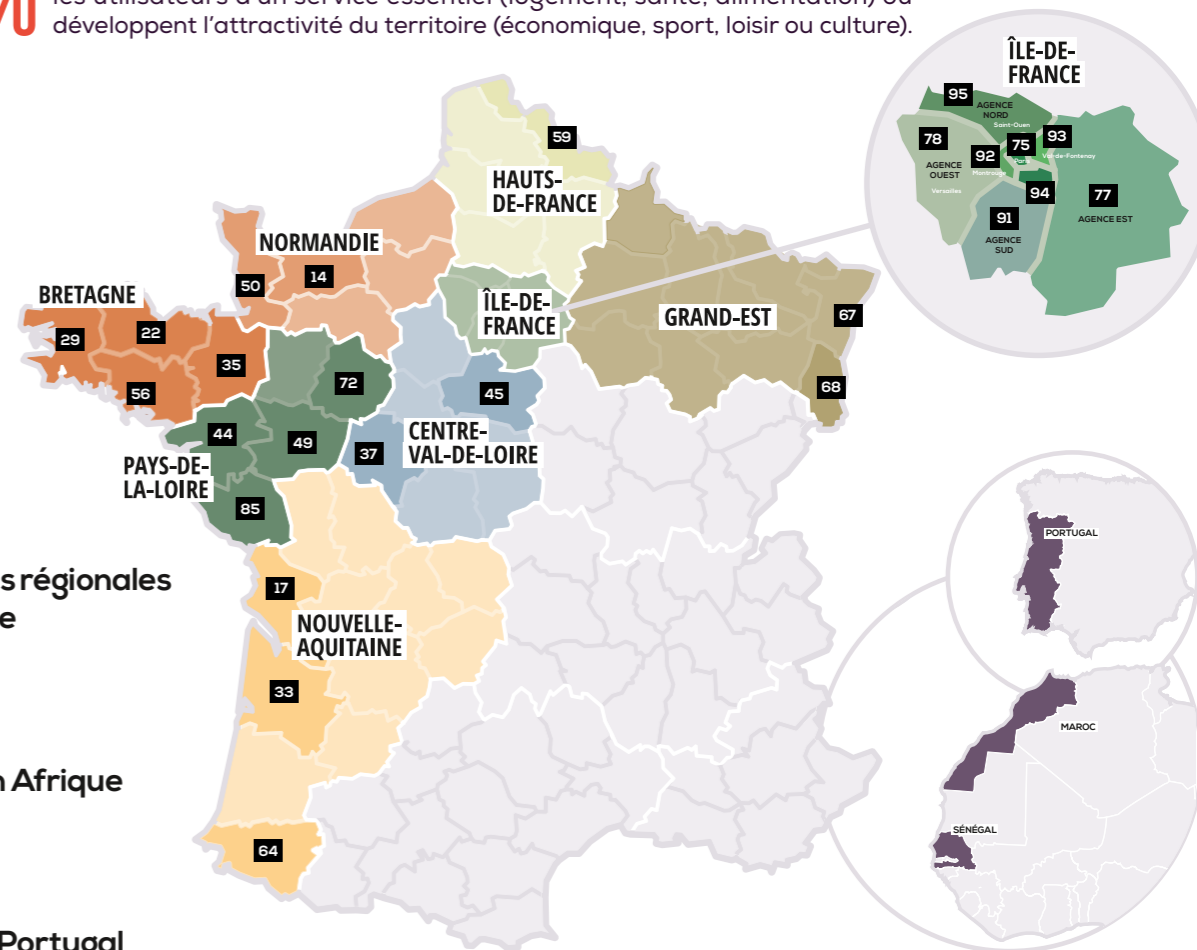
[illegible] les utilisateurs à un service essentiel (logement, santé, alimentation) ou développent l'attractivité du territoire (économique, sport, loisir ou culture).

ÎLE-DE-FRANCE
95
AGENCE NORD
Saint-Ouen
78
75
93
AGENCE OUEST
92
Paris
Val-de-Fontenay
Montrouge
Versailles
94
77
91
AGENCE EST
AGENCE SUD

59
HAUTS-DE-FRANCE
NORMANDIE
50
14
BRETAGNE
29
22
35
56
ÎLE-DE-FRANCE
GRAND-EST
67
68
72
45
44
49
CENTRE-VAL-DE-LOIRE
37
PAYS-DE-LA-LOIRE
85
17
NOUVELLE-AQUITAINE
33
64

PORTUGAL
MAROC
SÉNÉGAL

s régionales
e

n Afrique

Portugal